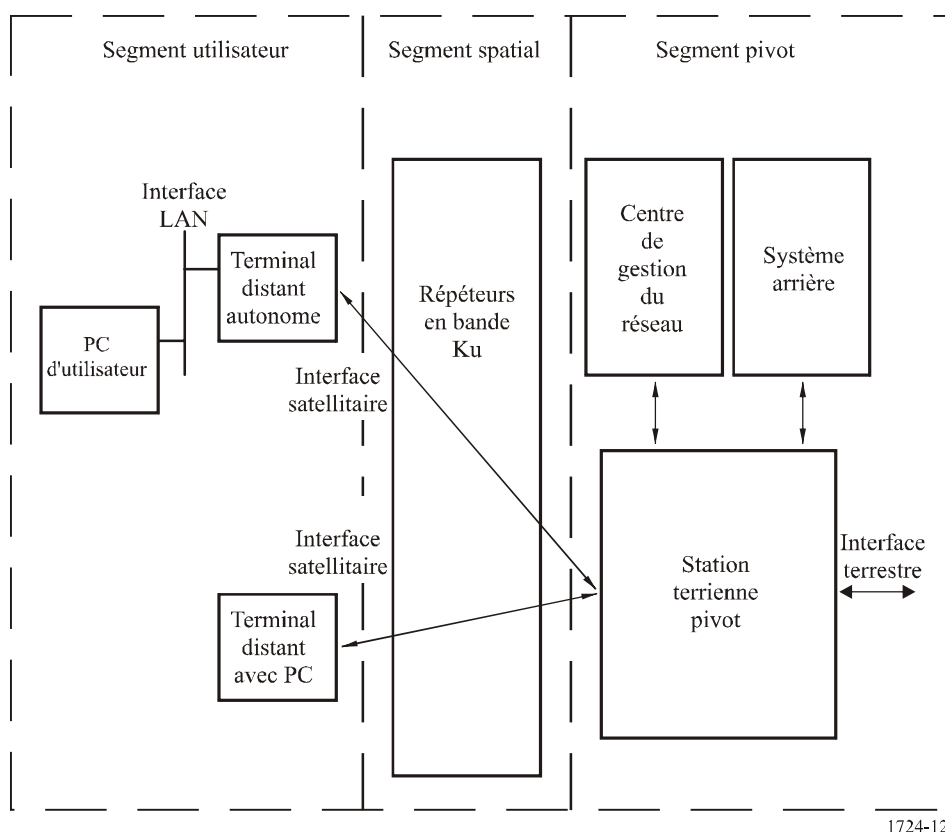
Segment utilisateur

Segment spatial

Segment pivot

Interface LAN

PC d'utilisateur

Terminal distant autonome

Interface satellitaire

Interface satellitaire

Terminal distant avec PC

Répéteurs en bande Ku

Centre de gestion du réseau

Système arrière

Station terrienne pivot

Interface terrestre

1724-12